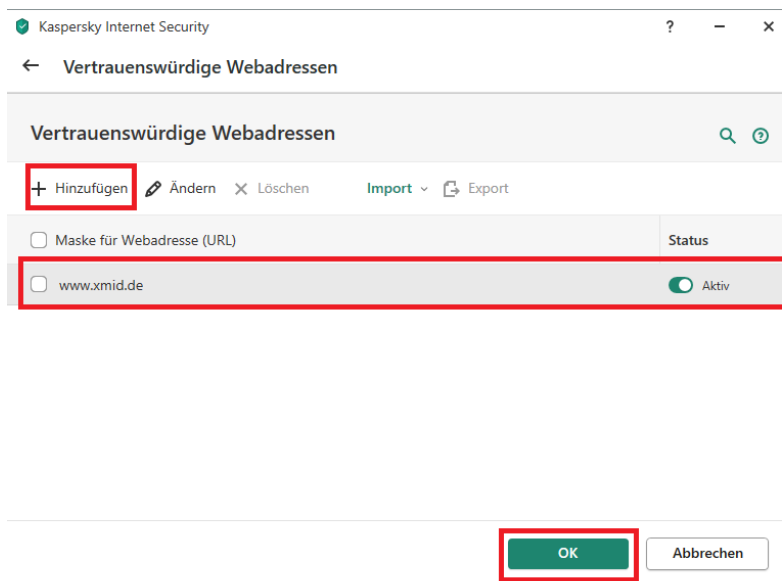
Kaspersky Internet Security ? – ×

← Vertrauenswürdige Webadressen

Vertrauenswürdige Webadressen

+ Hinzufügen Ändern × Löschen Import Export

| Maske für Webadresse (URL) | Status |
|---|---|
| www.xmid.de | Aktiv |

OK Abbrechen